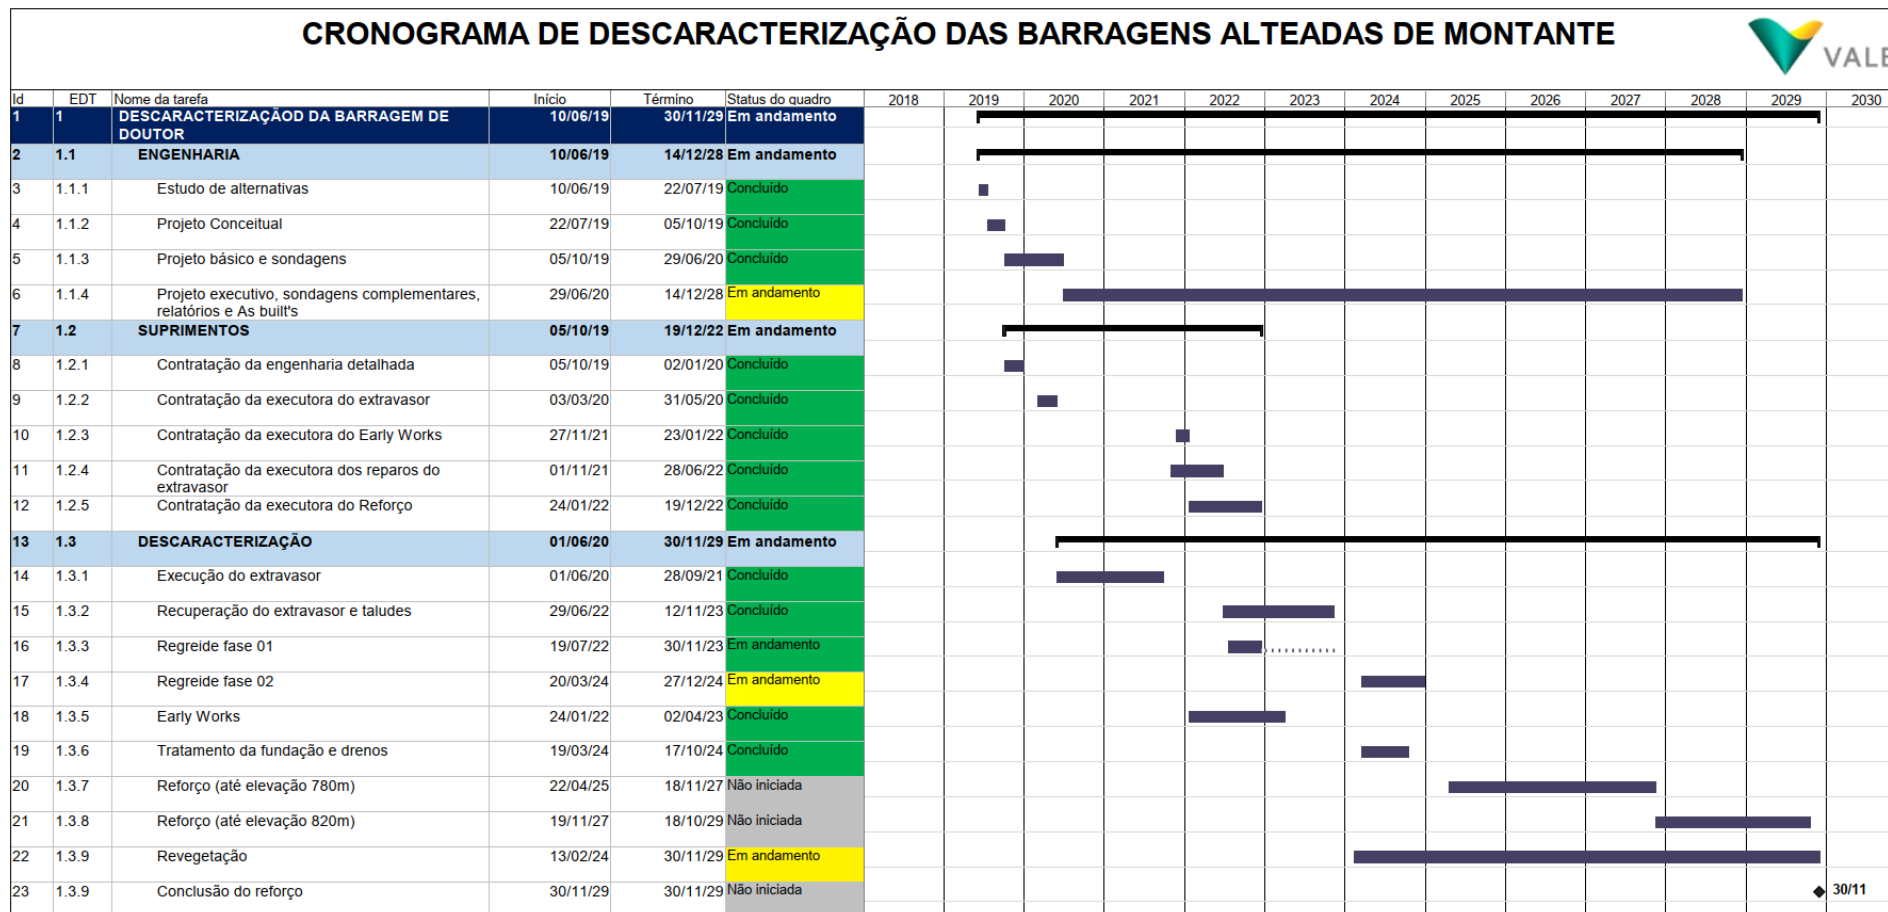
CRONOGRAMA DE DESCARACTERIZAÇÃO DAS BARRAGENS ALTEADAS DE MONTANTE

VALE

| Id | EDT | Nome da tarefa | Início | Término | Status do quadro |
|---|---|---|---|---|---|
| 1 | 1 | DESCARACTERIZAÇÃOD DA BARRAGEM DE DOUTOR | 10/06/19 | 30/11/29 | Em andamento |
| 2 | 1.1 | ENGENHARIA | 10/06/19 | 14/12/28 | Em andamento |
| 3 | 1.1.1 | Estudo de alternativas | 10/06/19 | 22/07/19 | Concluído |
| 4 | 1.1.2 | Projeto Conceitual | 22/07/19 | 05/10/19 | Concluído |
| 5 | 1.1.3 | Projeto básico e sondagens | 05/10/19 | 29/06/20 | Concluído |
| 6 | 1.1.4 | Projeto executivo, sondagens complementares, relatórios e As built's | 29/06/20 | 14/12/28 | Em andamento |
| 7 | 1.2 | SUPRIMENTOS | 05/10/19 | 19/12/22 | Em andamento |
| 8 | 1.2.1 | Contratação da engenharia detalhada | 05/10/19 | 02/01/20 | Concluído |
| 9 | 1.2.2 | Contratação da executora do extravasor | 03/03/20 | 31/05/20 | Concluído |
| 10 | 1.2.3 | Contratação da executora do Early Works | 27/11/21 | 23/01/22 | Concluído |
| 11 | 1.2.4 | Contratação da executora dos reparos do extravasor | 01/11/21 | 28/06/22 | Concluído |
| 12 | 1.2.5 | Contratação da executora do Reforço | 24/01/22 | 19/12/22 | Concluído |
| 13 | 1.3 | DESCARACTERIZAÇÃO | 01/06/20 | 30/11/29 | Em andamento |
| 14 | 1.3.1 | Execução do extravasor | 01/06/20 | 28/09/21 | Concluído |
| 15 | 1.3.2 | Recuperação do extravasor e taludes | 29/06/22 | 12/11/23 | Concluído |
| 16 | 1.3.3 | Regreide fase 01 | 19/07/22 | 30/11/23 | Em andamento |
| 17 | 1.3.4 | Regreide fase 02 | 20/03/24 | 27/12/24 | Em andamento |
| 18 | 1.3.5 | Early Works | 24/01/22 | 02/04/23 | Concluído |
| 19 | 1.3.6 | Tratamento da fundação e drenos | 19/03/24 | 17/10/24 | Concluído |
| 20 | 1.3.7 | Reforço (até elevação 780m) | 22/04/25 | 18/11/27 | Não iniciada |
| 21 | 1.3.8 | Reforço (até elevação 820m) | 19/11/27 | 18/10/29 | Não iniciada |
| 22 | 1.3.9 | Revegetação | 13/02/24 | 30/11/29 | Em andamento |
| 23 | 1.3.9 | Conclusão do reforço | 30/11/29 | 30/11/29 | Não iniciada |

2018 2019 2020 2021 2022 2023 2024 2025 2026 2027 2028 2029 2030

30/11